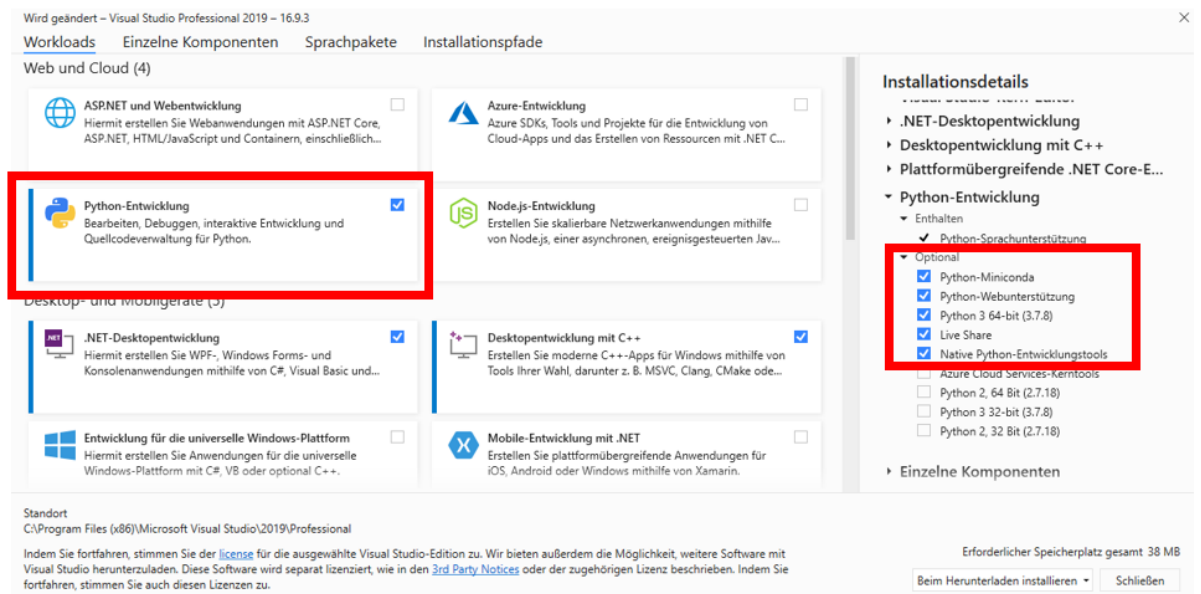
Wird geändert – Visual Studio Professional 2019 – 16.9.3

Workloads Einzelne Komponenten Sprachpakete Installationspfade

Web und Cloud (4)

ASP.NET und Webentwicklung
Hiermit erstellen Sie Webanwendungen mit ASP.NET Core, ASP.NET, HTML/JavaScript und Containern, einschließlich...

Azure-Entwicklung
Azure SDKs, Tools und Projekte für die Entwicklung von Cloud-Apps und das Erstellen von Ressourcen mit .NET C...

Python-Entwicklung
Bearbeiten, Debuggen, interaktive Entwicklung und Quellcodeverwaltung für Python.

Node.js-Entwicklung
Erstellen Sie skalierbare Netzwerkanwendungen mithilfe von Node.js, einer asynchronen, ereignisgesteuerten Jav...

Desktop- und Mobilgeräte (5)

.NET-Desktopentwicklung
Hiermit erstellen Sie WPF-, Windows Forms- und Konsolenanwendungen mithilfe von C#, Visual Basic und...

Desktopentwicklung mit C++
Erstellen Sie moderne C++-Apps für Windows mithilfe von Tools Ihrer Wahl, darunter z. B. MSVC, Clang, CMake ode...

Entwicklung für die universelle Windows-Plattform
Hiermit erstellen Sie Anwendungen für die universelle Windows-Plattform mit C#, VB oder optional C++.

Mobile-Entwicklung mit .NET
Erstellen Sie plattformübergreifende Anwendungen für iOS, Android oder Windows mithilfe von Xamarin.

Installationsdetails
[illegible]
.NET-Desktopentwicklung
Desktopentwicklung mit C++
Plattformübergreifende .NET Core-E...
Python-Entwicklung
Enthalten
Python-Sprachunterstützung
Optional
Python-Miniconda
Python-Webunterstützung
Python 3 64-bit (3.7.8)
Live Share
Native Python-Entwicklungstools
Azure Cloud Services-Kerntools
Python 2, 64 Bit (2.7.18)
Python 3 32-bit (3.7.8)
Python 2, 32 Bit (2.7.18)
Einzelne Komponenten

Standort
C:\Program Files (x86)\Microsoft Visual Studio\2019\Professional

Indem Sie fortfahren, stimmen Sie der license für die ausgewählte Visual Studio-Edition zu. Wir bieten außerdem die Möglichkeit, weitere Software mit Visual Studio herunterzuladen. Diese Software wird separat lizenziert, wie in den 3rd Party Notices oder der zugehörigen Lizenz beschrieben. Indem Sie fortfahren, stimmen Sie auch diesen Lizenzen zu.

Erforderlicher Speicherplatz gesamt 38 MB
Beim Herunterladen installieren
Schließen